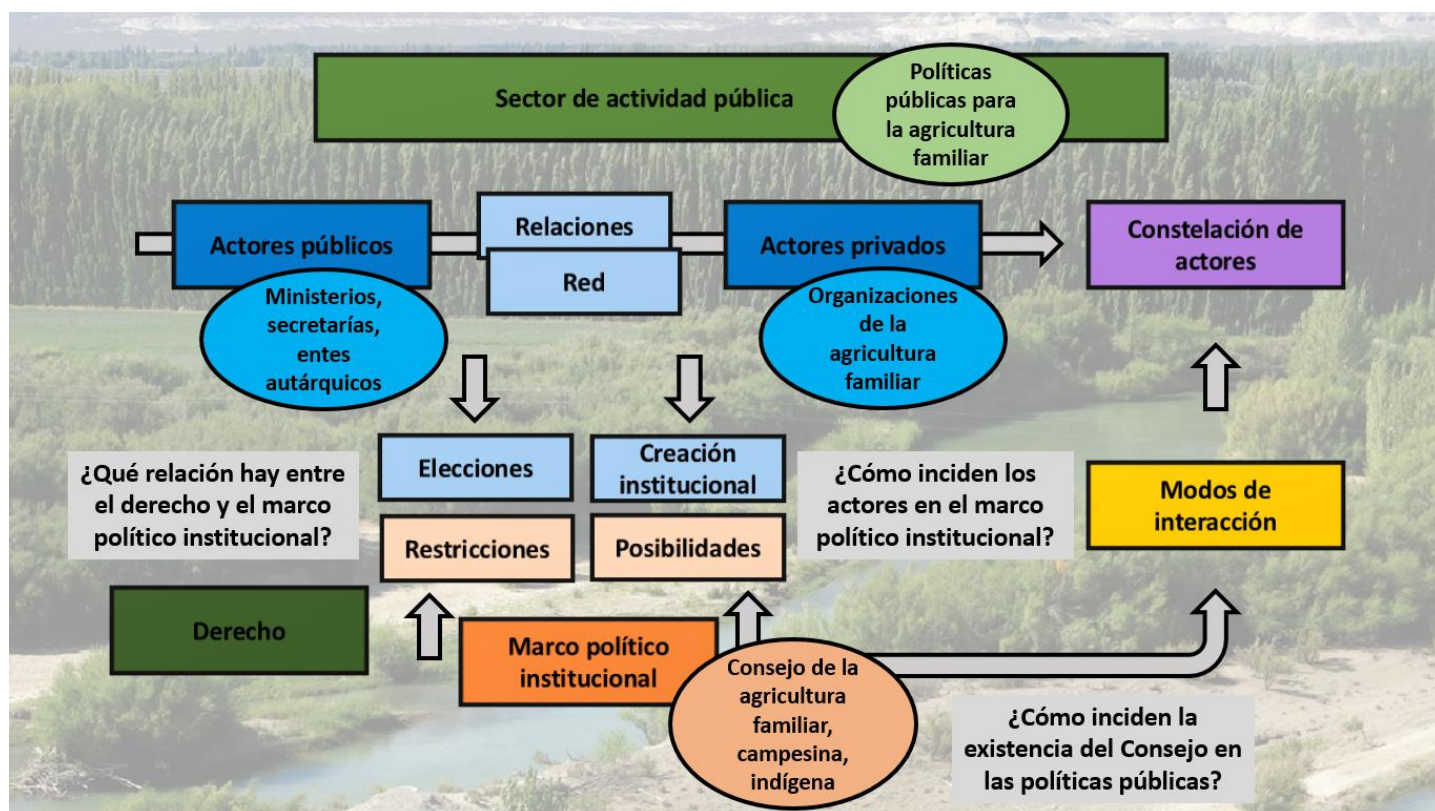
Sector de actividad pública

Políticas públicas para la agricultura familiar

Actores públicos

Relaciones

Red

Actores privados

Constelación de actores

Ministerios, secretarías, entes autárquicos

Organizaciones de la agricultura familiar

¿Qué relación hay entre el derecho y el marco político institucional?

Elecciones

Restricciones

Creación institucional

Posibilidades

¿Cómo inciden los actores en el marco político institucional?

Modos de interacción

Derecho

Marco político institucional

Consejo de la agricultura familiar, campesina, indígena

¿Cómo inciden la existencia del Consejo en las políticas públicas?